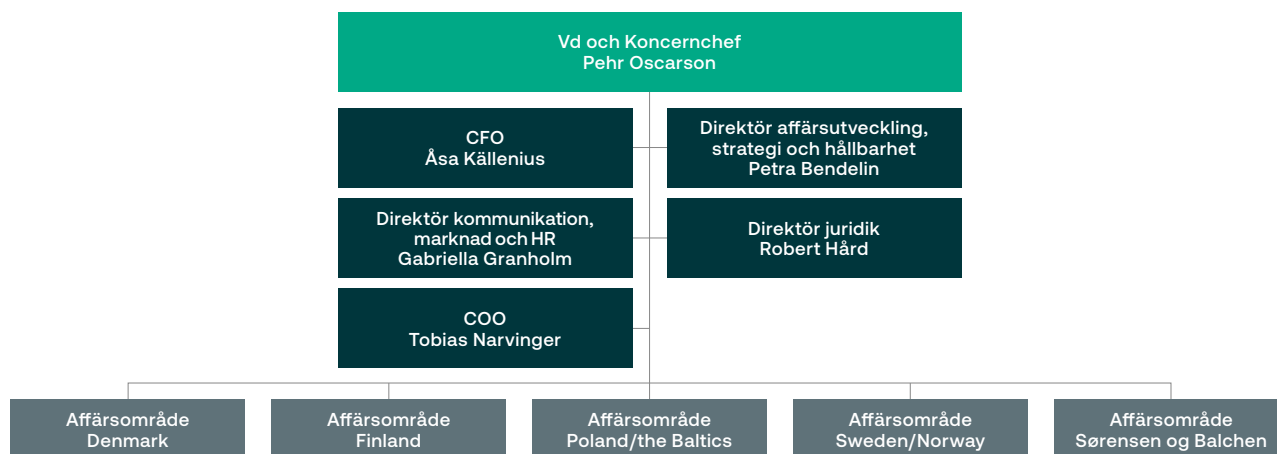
Vd och Koncernchef
Pehr Oscarson

CFO
Åsa Källenius

Direktör affärsutveckling, strategi och hållbarhet
Petra Bendelin

Direktör kommunikation, marknad och HR
Gabriella Granholm

Direktör juridik
Robert Hård

COO
Tobias Narvinger

Affärsområde
Denmark

Affärsområde
Finland

Affärsområde
Poland/the Baltics

Affärsområde
Sweden/Norway

Affärsområde
Sørensen og Balchen